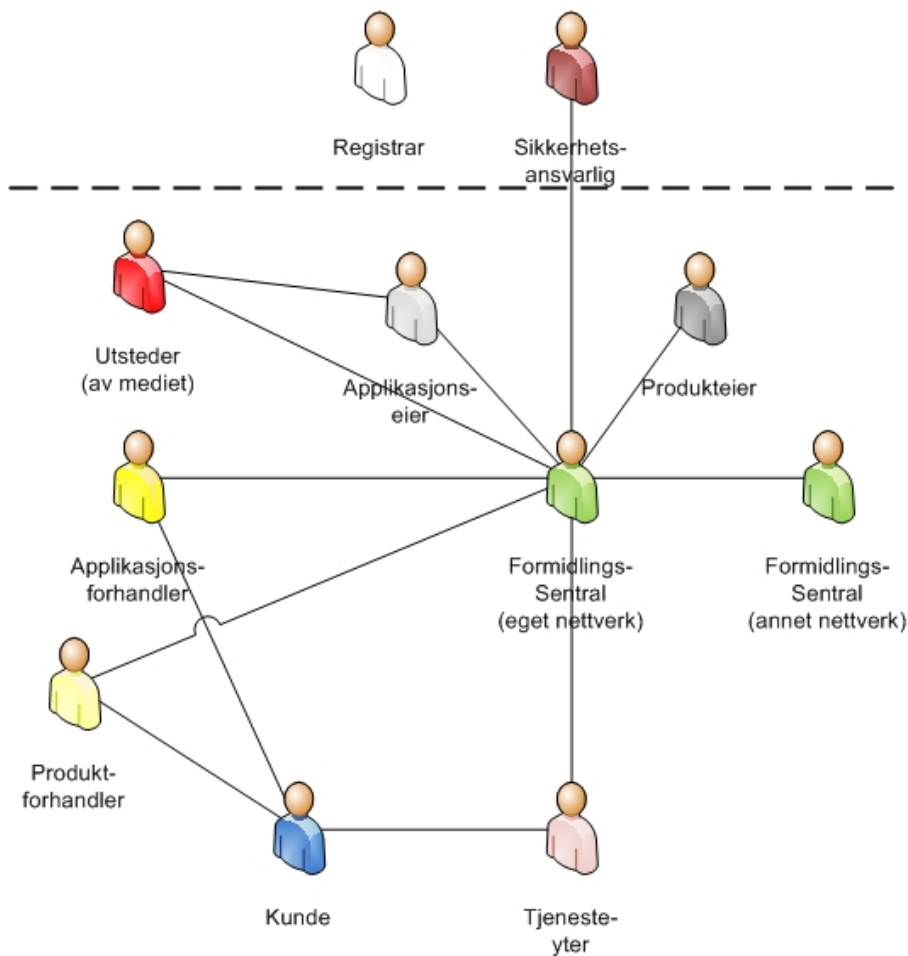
Registrar

Sikkerhetsansvarlig

Utsteder
(av mediet)

Applikasjonseier

Produkteier

Applikasjonsforhandler

Formidlings-Sentral
(eget nettverk)

Formidlings-Sentral
(annet nettverk)

Produktforhandler

Kunde

Tjenesteyter